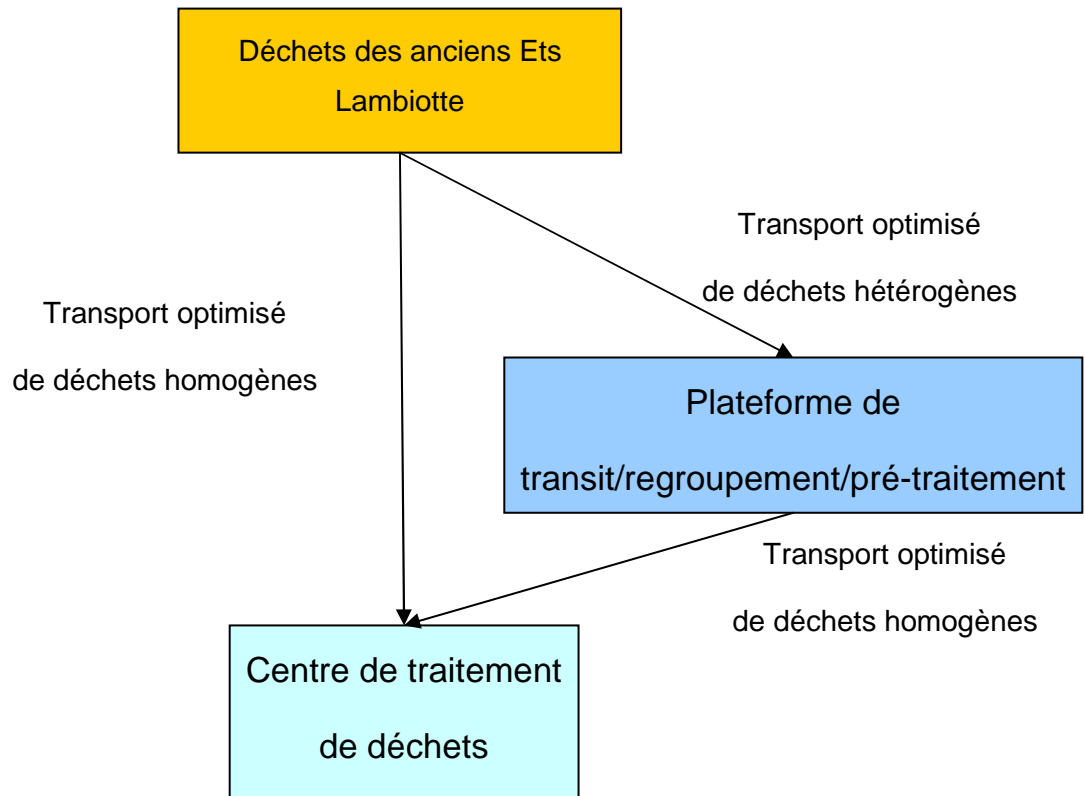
Déchets des anciens Ets Lambiotte

Transport optimisé

de déchets hétérogènes

Transport optimisé

de déchets homogènes

Plateforme de

transit/regroupement/pré-traitement

Transport optimisé

de déchets homogènes

Centre de traitement

de déchets